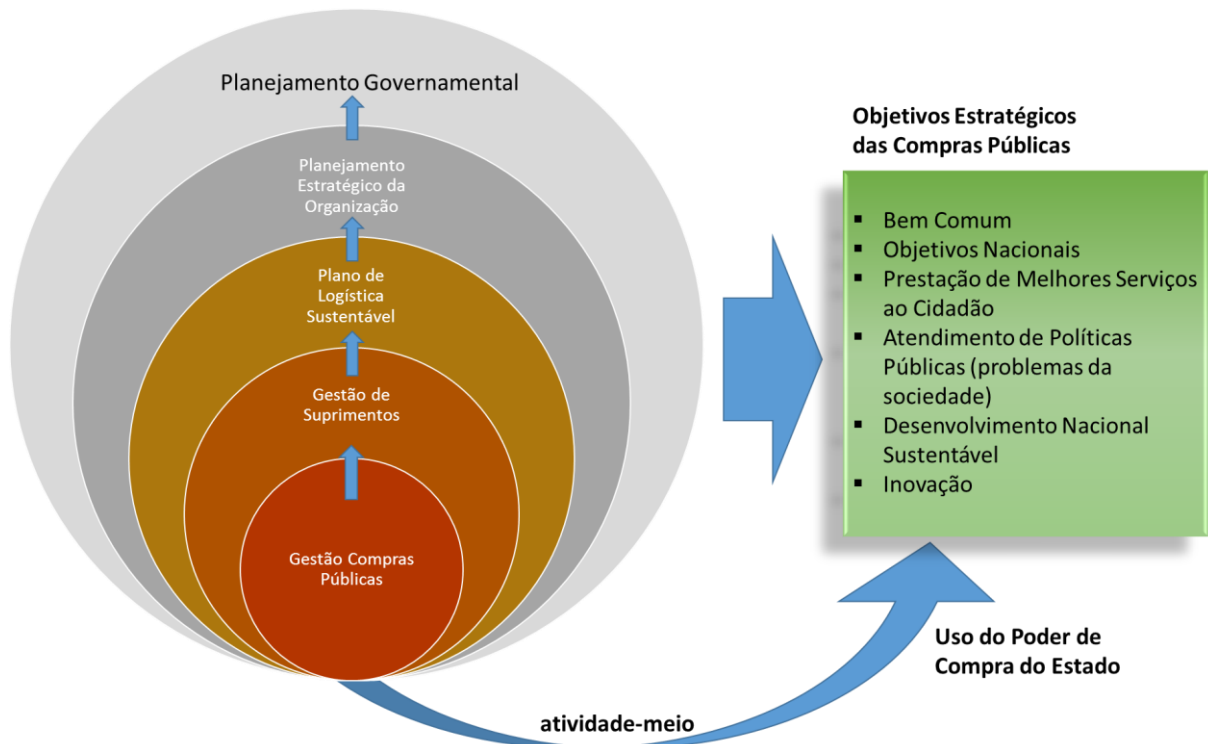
Planejamento Governamental

Planejamento Estratégico da Organização

Plano de Logística Sustentável

Gestão de Suprimentos

Gestão Compras Públicas

Objetivos Estratégicos das Compras Públicas

- Bem Comum
- Objetivos Nacionais
- Prestação de Melhores Serviços ao Cidadão
- Atendimento de Políticas Públicas (problemas da sociedade)
- Desenvolvimento Nacional Sustentável
- Inovação

Uso do Poder de Compra do Estado

atividade-meio